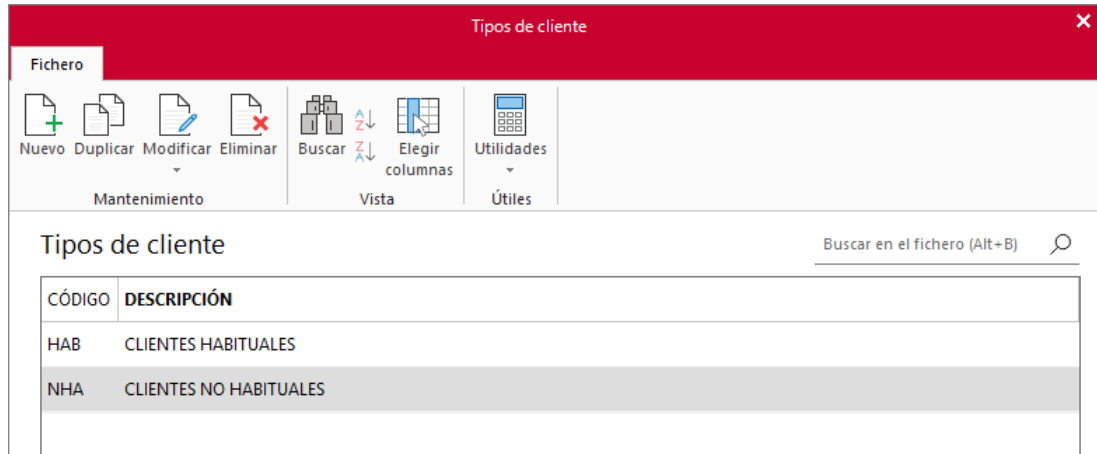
Tipos de cliente

Fichero

Nuevo Duplicar Modificar Eliminar
Mantenimiento

Buscar Elegir columnas
Vista

Utilidades
Útiles

Tipos de cliente

Buscar en el fichero (Alt+B)

| CÓDIGO | DESCRIPCIÓN |
|---|---|
| HAB | CLIENTES HABITUALES |
| NHA | CLIENTES NO HABITUALES |